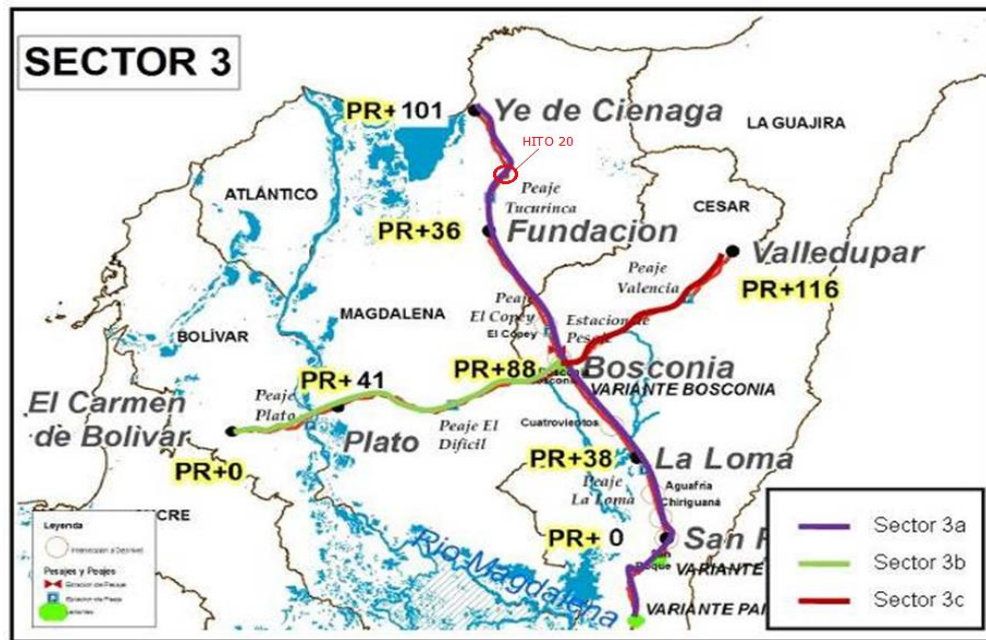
SECTOR 3

PR+101

Ye de Cienaga

LA GUAJIRA

HITO 20

ATLÁNTICO

Peaje Tucurinca

CESAR

PR+36

Fundacion

Valledupar

Peaje Valencia

PR+116

Peaje El Copey

El Copey

Estacion de Pesaje

MAGDALENA

BOLIVAR

PR+88

Bosconia

VARIANTE BOSCONIA

PR+ 41

Peaje Plato

El Carmen de Bolivar

Plato

Peaje El Dificil

Cuatrovientos

PR+38

La Loma

PR+0

Peaje La Loma

Aguafria

Chiriguaná

Leyenda

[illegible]

Pesajes y Peajes

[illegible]

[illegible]

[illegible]

CRE

PR+ 0

San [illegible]

Rio Magdalena

VARIANTE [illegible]

VARIANTE PA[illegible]

Sector 3a

Sector 3b

Sector 3c